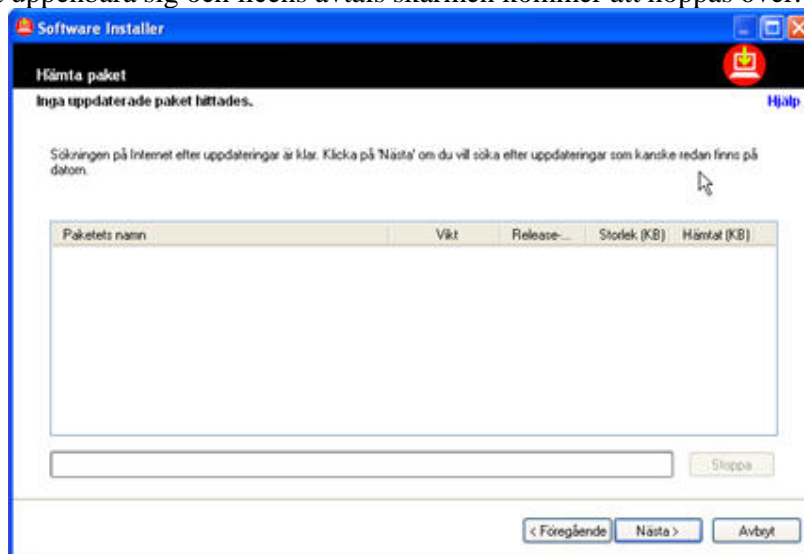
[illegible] uppenbara sig och licens avtals skärmen kommer att hoppas över.

Software Installer

Hämta paket

Inga uppdaterade paket hittades.

Hjälp

Sökningen på Internet efter uppdateringar är klar. Klicka på 'Nästa' om du vill söka efter uppdateringar som kanske redan finns på datorn.

| Paketets namn | Vikt | Release-... | Storlek (KB) | Hämtat (KB) |
|---|---|---|---|---|

Stoppa

< Föregående

Nästa >

Avbryt